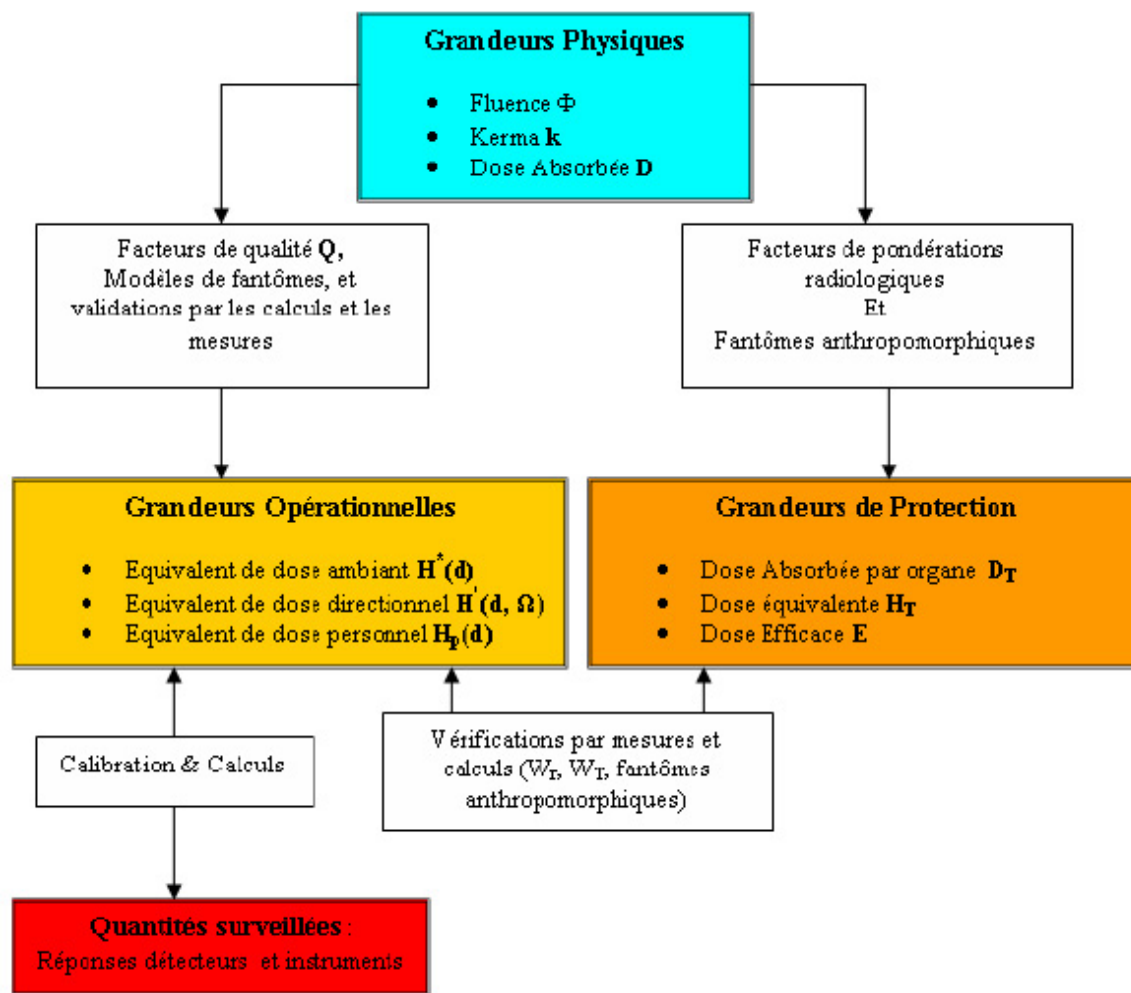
Grandeurs Physiques

- Fluence $\Phi$
- Kerma **k**
- Dose Absorbée **D**

Facteurs de qualité **Q**, Modèles de fantômes, et validations par les calculs et les mesures

Facteurs de pondérations radiologiques Et Fantômes anthropomorphiques

Grandeurs Opérationnelles

- Equivalent de dose ambiant $H^*(d)$
- Equivalent de dose directionnel $H'(d, \Omega)$
- Equivalent de dose personnel $H_p(d)$

Grandeurs de Protection

- Dose Absorbée par organe $D_T$
- Dose équivalente $H_T$
- Dose Efficace **E**

Calibration & Calculs

Vérifications par mesures et calculs ($W_r$, $W_T$, fantômes anthropomorphiques)

Quantités surveillées : Réponses détecteurs et instruments